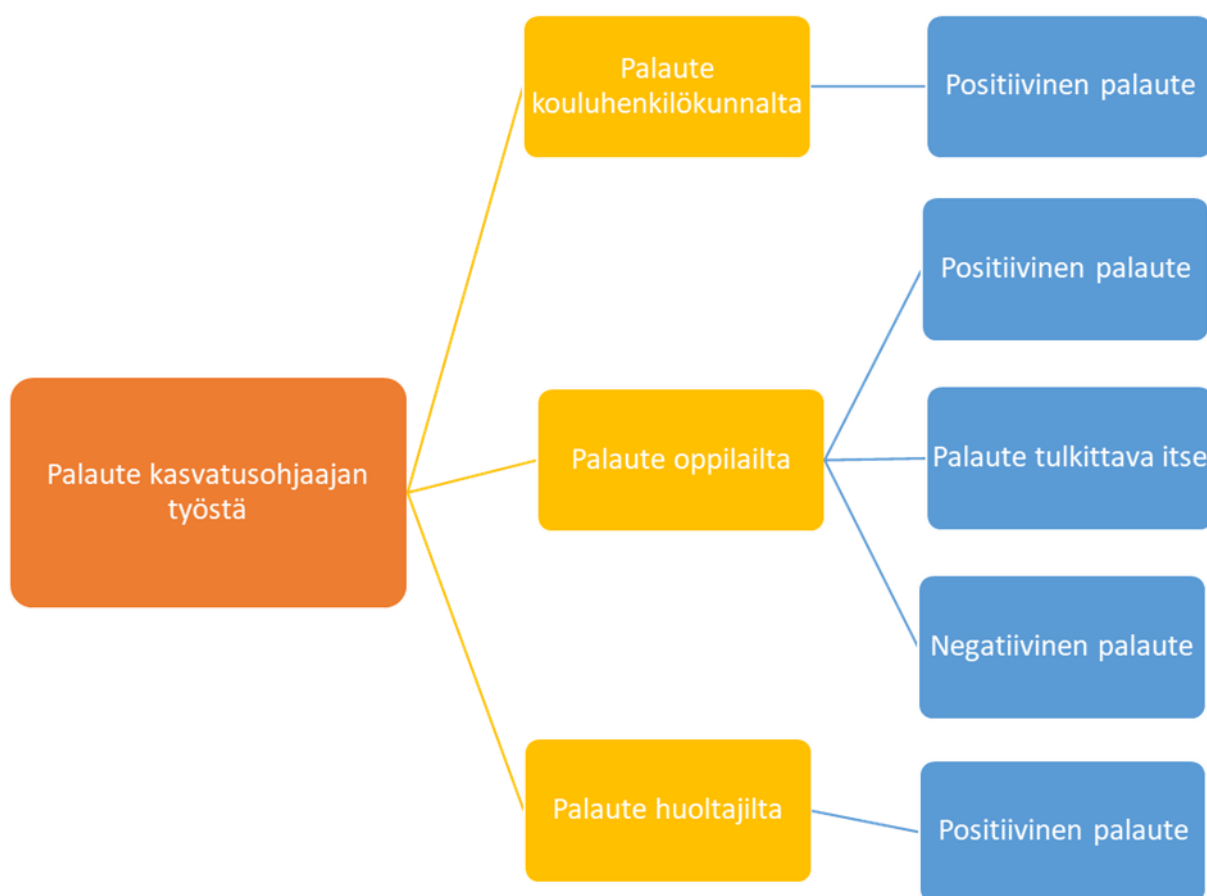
Palaute kasvatusohjaajan työstä

Palaute kouluhenkilökunnalta

Positiivinen palaute

Palaute oppilailta

Positiivinen palaute

Palaute tulkittava itse

Negatiivinen palaute

Palaute huoltajilta

Positiivinen palaute